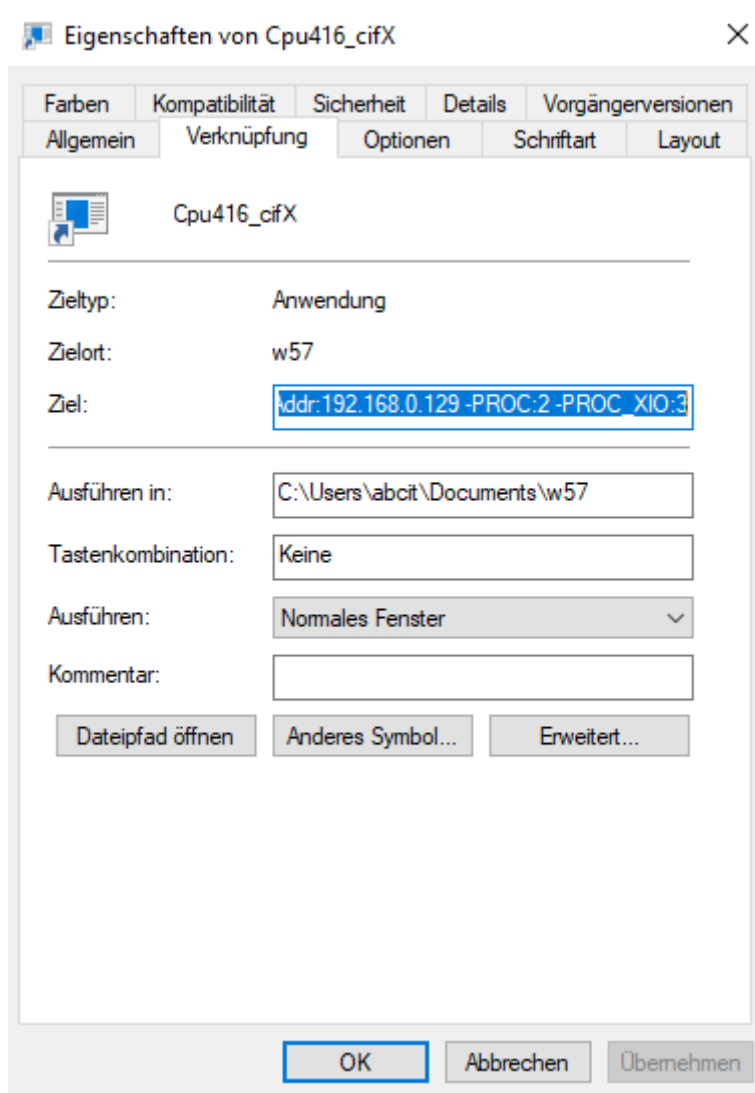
Eigenschaften von Cpu416_cifX

×

Farben | Kompatibilität | Sicherheit | Details | Vorgängerversionen
Allgemein | Verknüpfung | Optionen | Schriftart | Layout

Cpu416_cifX

Zieltyp: Anwendung

Zielort: w57

Ziel: \ddr:192.168.0.129 -PROC:2 -PROC_XIO:3

Ausführen in: C:\Users\abcit\Documents\w57

Tastenkombination: Keine

Ausführen: Normales Fenster

Kommentar:

Dateipfad öffnen | Anderes Symbol... | Erweitert...

OK | Abbrechen | Übernehmen